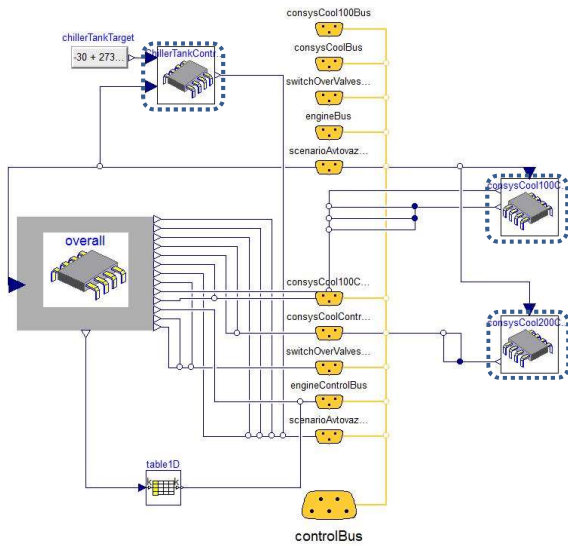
chillerTankTarget
-30 + 273...
chillerTankCont
consysCool100Bus
consysCoolBus
switchOverValves...
engineBus
scenarioAvtovaz...
consysCool100C
overall
consysCool100C...
consysCoolContr...
switchOverValves...
engineControlBus
scenarioAvtovaz...
consysCool200C
table1D
controlBus